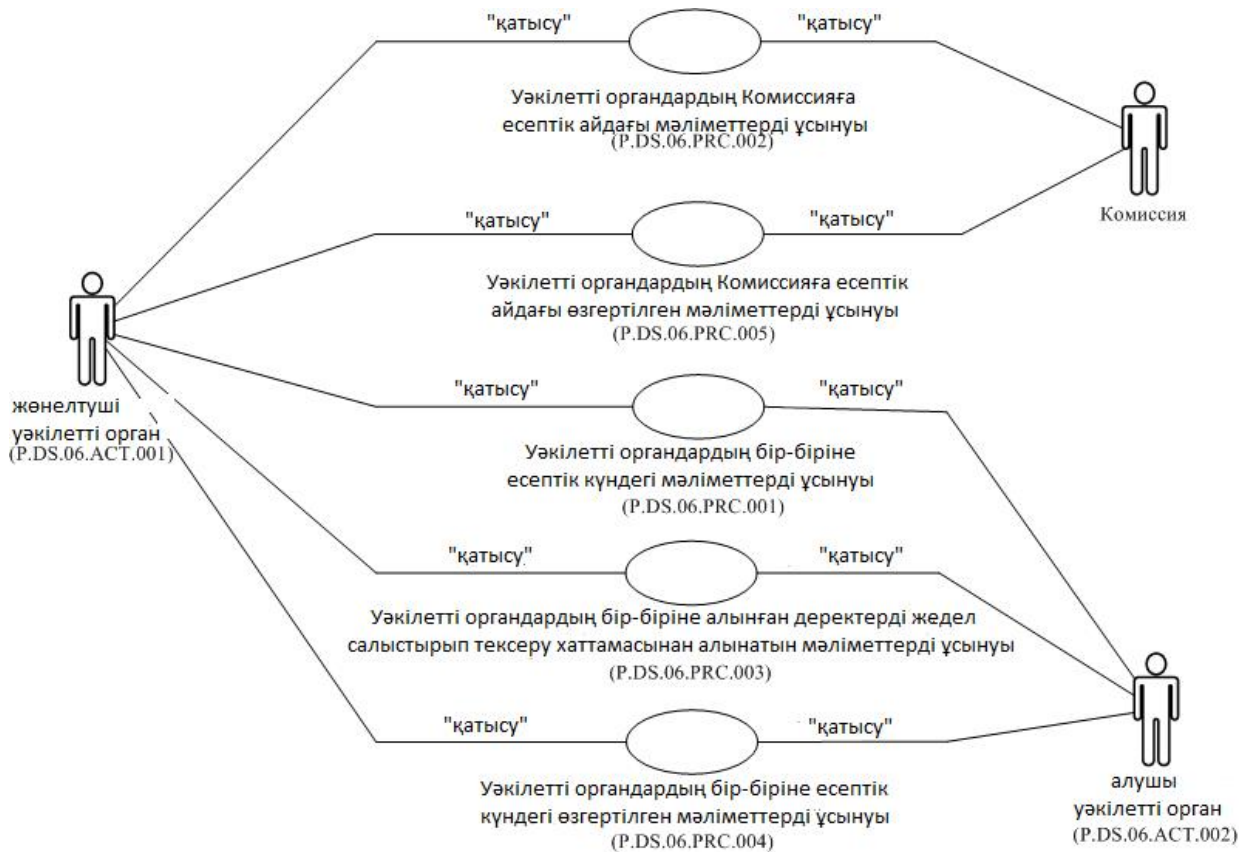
"қатысу" "қатысу"

Уәкілетті органдардың Комиссияға есептік айдағы мәліметтерді ұсынуы (P.DS.06.PRC.002)

Комиссия

"қатысу" "қатысу"

Уәкілетті органдардың Комиссияға есептік айдағы өзгертілген мәліметтерді ұсынуы (P.DS.06.PRC.005)

жөнелтуші уәкілетті орган (P.DS.06.ACT.001)

"қатысу" "қатысу"

Уәкілетті органдардың бір-біріне есептік күндегі мәліметтерді ұсынуы (P.DS.06.PRC.001)

"қатысу" "қатысу"

Уәкілетті органдардың бір-біріне алынған деректерді жедел салыстырып тексеру хаттамасынан алынатын мәліметтерді ұсынуы (P.DS.06.PRC.003)

"қатысу" "қатысу"

Уәкілетті органдардың бір-біріне есептік күндегі өзгертілген мәліметтерді ұсынуы (P.DS.06.PRC.004)

алушы уәкілетті орган (P.DS.06.ACT.002)